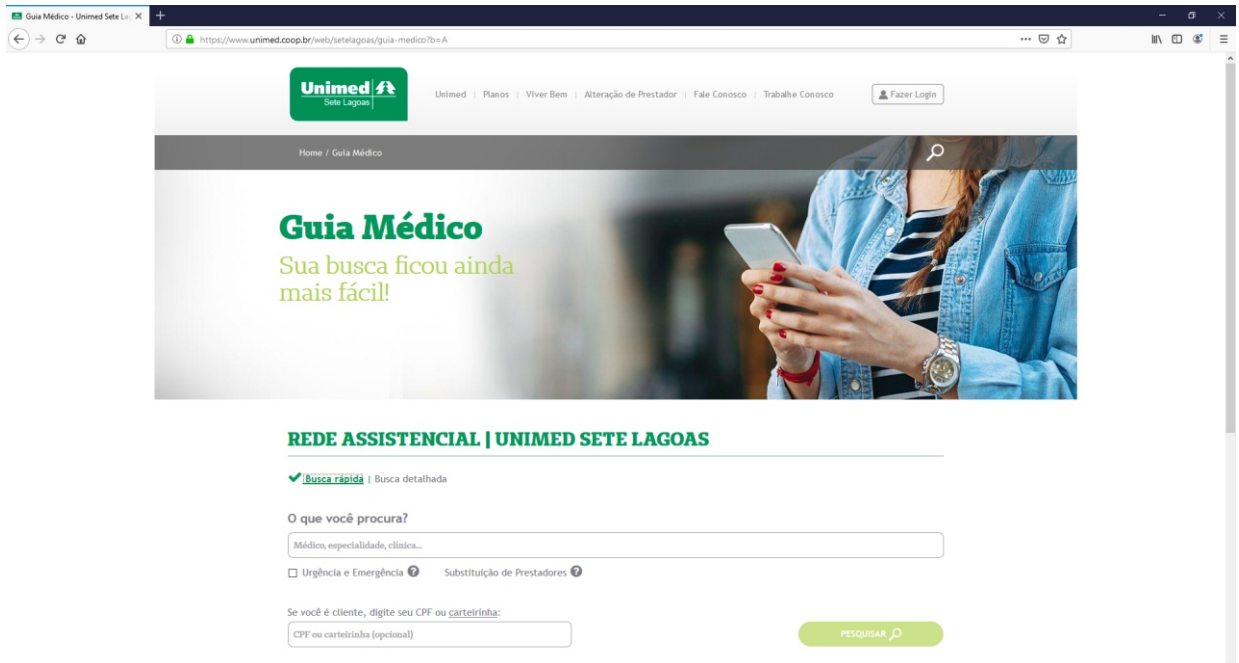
Guia Médico - Unimed Sete La

https://www.unimed.coop.br/web/setelagoas/guia-medico?b=A

Unimed
Sete Lagoas

Unimed | Planos | Viver Bem | Alteração de Prestador | Fale Conosco | Trabalhe Conosco

Fazer Login

Home / Guia Médico

Guia Médico
Sua busca ficou ainda mais fácil!

REDE ASSISTENCIAL | UNIMED SETE LAGOAS

Busca rápida | Busca detalhada

O que você procura?

Médico, especialidade, clínica...

Urgência e Emergência

Substituição de Prestadores

Se você é cliente, digite seu CPF ou carteirinha:

CPF ou carteirinha (opcional)

PESQUISAR